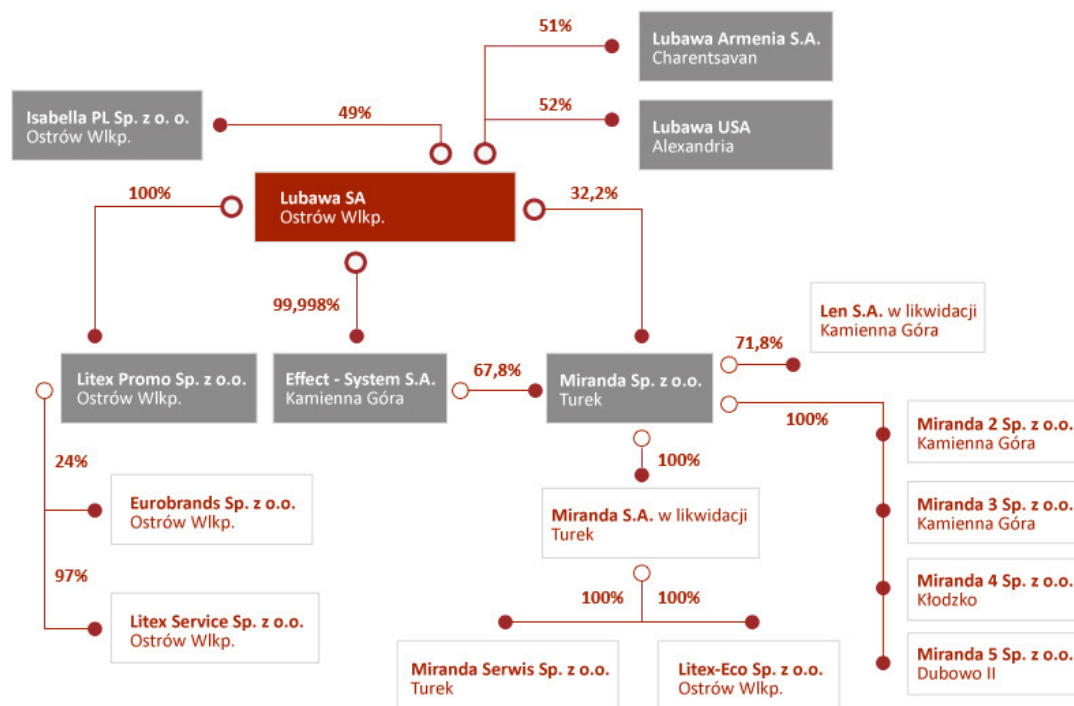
51%

Lubawa Armenia S.A.
Charentsavan

Isabella PL Sp. z o. o.
Ostrów Wlkp.

49%

52%

Lubawa USA
Alexandria

100%

Lubawa SA
Ostrów Wlkp.

32,2%

99,998%

Len S.A. w likwidacji
Kamienna Góra

71,8%

Litex Promo Sp. z o.o.
Ostrów Wlkp.

Effect - System S.A.
Kamienna Góra

67,8%

Miranda Sp. z o.o.
Turek

100%

Miranda 2 Sp. z o.o.
Kamienna Góra

24%

100%

Eurobrands Sp. z o.o.
Ostrów Wlkp.

Miranda S.A. w likwidacji
Turek

Miranda 3 Sp. z o.o.
Kamienna Góra

97%

Miranda 4 Sp. z o.o.
Kłodzko

100%

100%

Litex Service Sp. z o.o.
Ostrów Wlkp.

Miranda 5 Sp. z o.o.
Dubowo II

Miranda Serwis Sp. z o.o.
Turek

Litex-Eco Sp. z o.o.
Ostrów Wlkp.